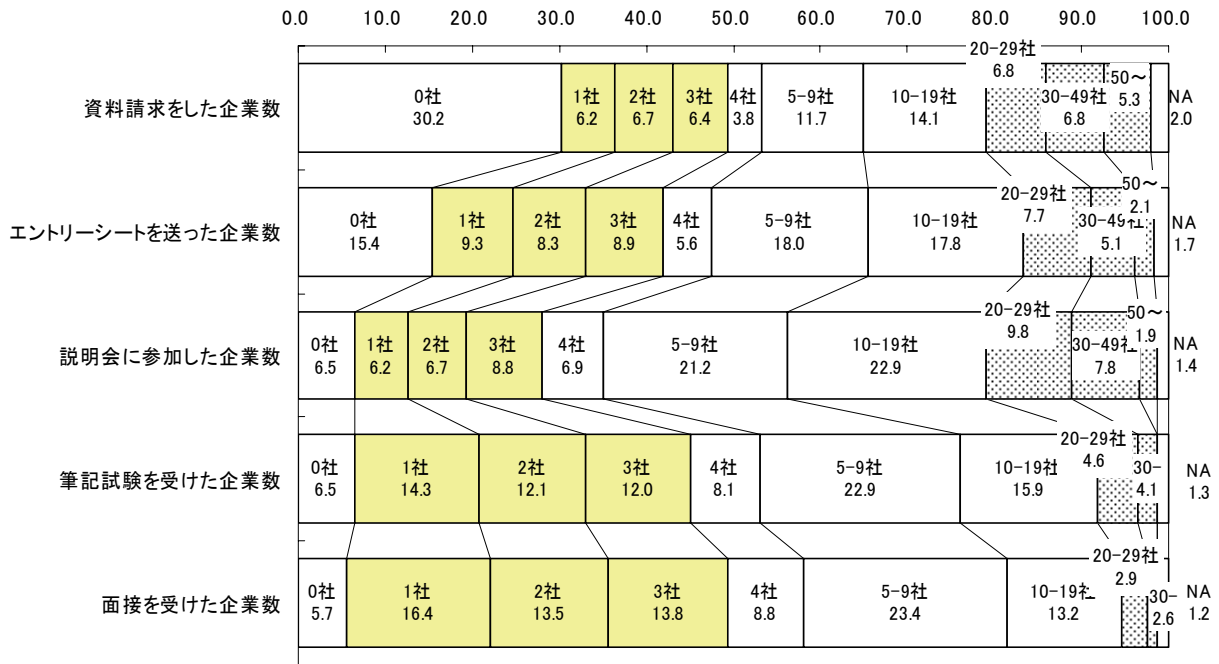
0.0 10.0 20.0 30.0 40.0 50.0 60.0 70.0 80.0 90.0 100.0

資料請求をした企業数
0社 30.2
1社 6.2
2社 6.7
3社 6.4
4社 3.8
5-9社 11.7
10-19社 14.1
20-29社 6.8
30-49社 6.8
50～ 5.3
NA 2.0

エントリーシートを送った企業数
0社 15.4
1社 9.3
2社 8.3
3社 8.9
4社 5.6
5-9社 18.0
10-19社 17.8
20-29社 7.7
30-49社 5.1
50～ 2.1
NA 1.7

説明会に参加した企業数
0社 6.5
1社 6.2
2社 6.7
3社 8.8
4社 6.9
5-9社 21.2
10-19社 22.9
20-29社 9.8
30-49社 7.8
50～ 1.9
NA 1.4

筆記試験を受けた企業数
0社 6.5
1社 14.3
2社 12.1
3社 12.0
4社 8.1
5-9社 22.9
10-19社 15.9
20-29社 4.6
30- 4.1
NA 1.3

面接を受けた企業数
0社 5.7
1社 16.4
2社 13.5
3社 13.8
4社 8.8
5-9社 23.4
10-19社 13.2
20-29社 2.9
30- 2.6
NA 1.2